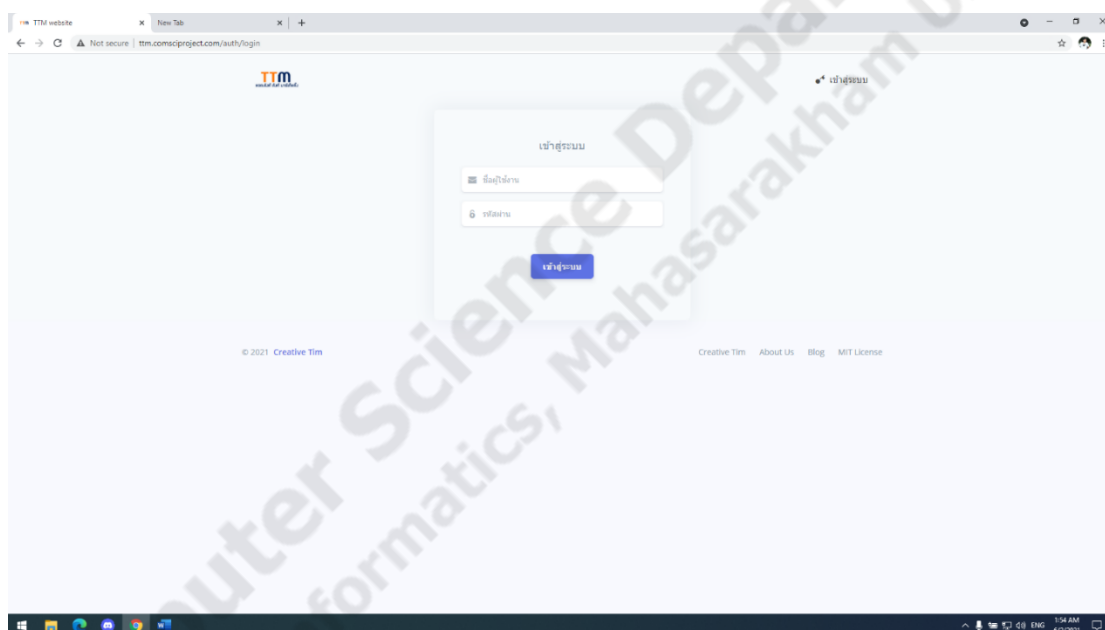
TTM website × New Tab × +

Not secure | ttm.comsciproject.com/auth/login

TTM

เข้าสู่ระบบ

เข้าสู่ระบบ

ชื่อผู้ใช้งาน

รหัสผ่าน

เข้าสู่ระบบ

© 2021 Creative Tim

Creative Tim About Us Blog MIT License

uter Science Department, Mahasarakham U

formatics,

ENG 1:54 AM